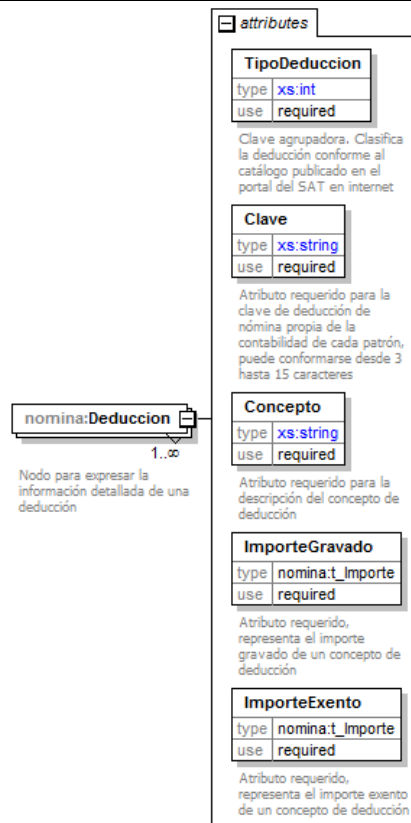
attributes

TipoDeduccion

| type | xs:int |
|---|---|
| use | required |

Clave agrupadora. Clasifica la deducción conforme al catálogo publicado en el portal del SAT en internet

Clave

| type | xs:string |
|---|---|
| use | required |

Atributo requerido para la clave de deducción de nómina propia de la contabilidad de cada patrón, puede conformarse desde 3 hasta 15 caracteres

nomina:Deduccion

1..∞

Nodo para expresar la información detallada de una deducción

Concepto

| type | xs:string |
|---|---|
| use | required |

Atributo requerido para la descripción del concepto de deducción

ImporteGravado

| type | nomina:t_Importe |
|---|---|
| use | required |

Atributo requerido, representa el importe gravado de un concepto de deducción

ImporteExento

| type | nomina:t_Importe |
|---|---|
| use | required |

Atributo requerido, representa el importe exento de un concepto de deducción